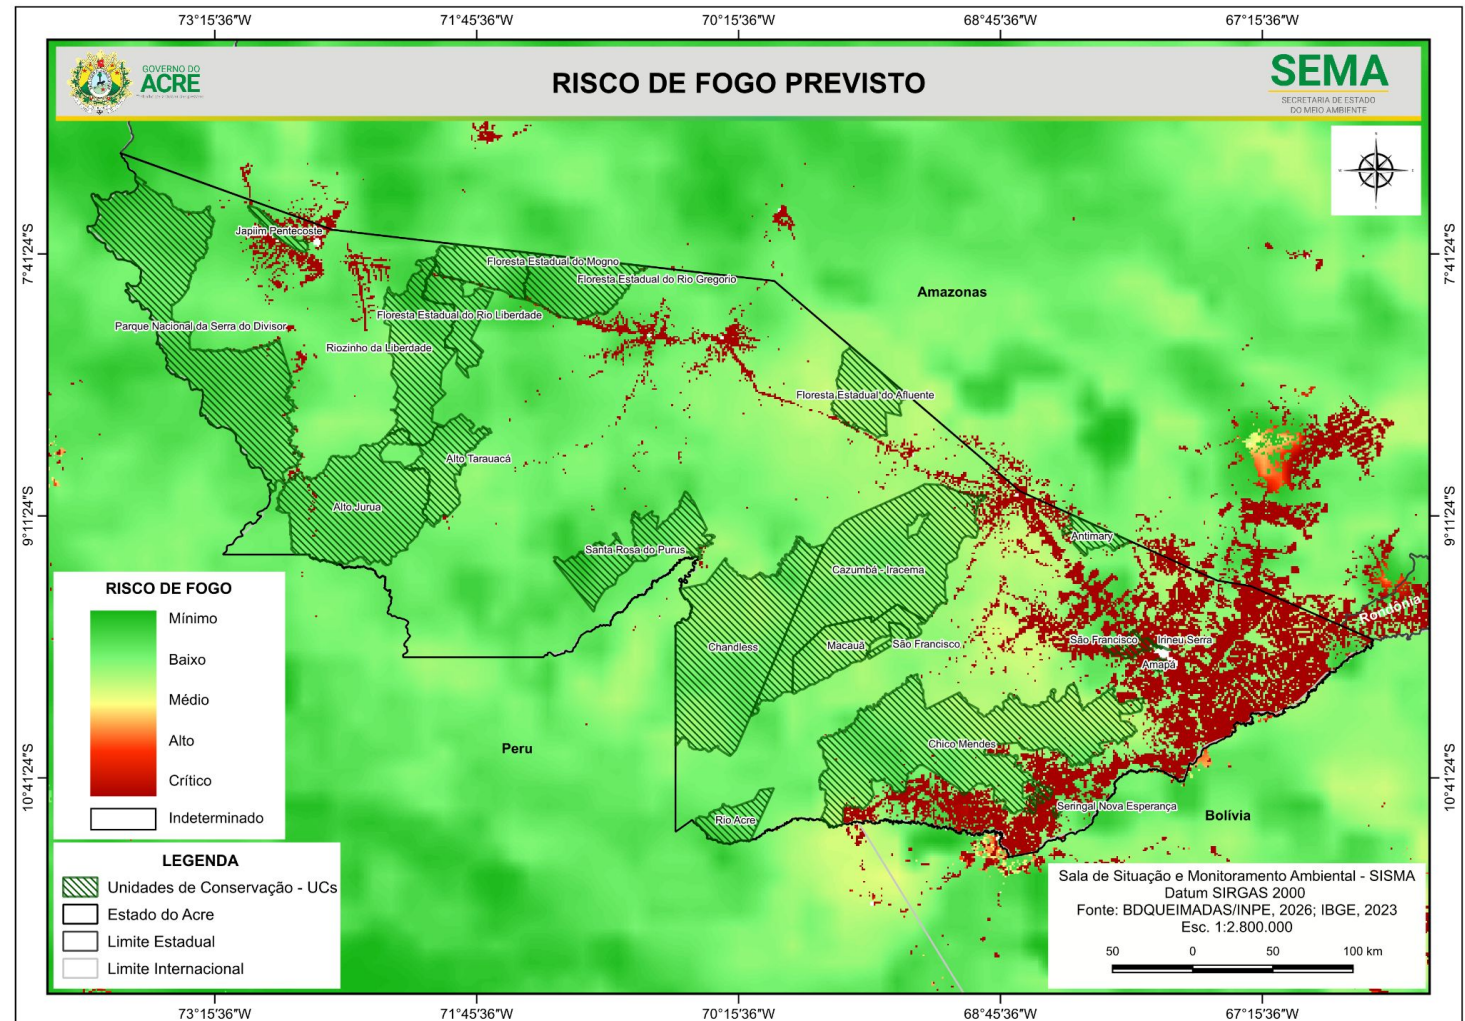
73°15'36"W
71°45'36"W
70°15'36"W
68°45'36"W
67°15'36"W

GOVERNO DO ACRE

RISCO DE FOGO PREVISTO

SEMA
SECRETARIA DE ESTADO DO MEIO AMBIENTE

7°41'24"S
7°41'24"S

Japiim Pentecoste
Floresta Estadual do Mogno
Floresta Estadual do Rio Gregorio
Amazonas
Floresta Estadual do Rio Liberdade
Parque Nacional da Serra do Divisor
Riozinho da Liberdade
Floresta Estadual do Afluente
Alto Tarauacá
Alto Juruá
Antimary
Santa Rosa do Purus
Cazumbá - Iracema
Chandless
Macauã
São Francisco
São Francisco
Irineu Serra
Amapá
Rondônia
Peru
Chico Mendes
Seringal Nova Esperança
Bolívia
Rio Acre

9°11'24"S
9°11'24"S
10°41'24"S
10°41'24"S

RISCO DE FOGO
Mínimo
Baixo
Médio
Alto
Crítico
Indeterminado

LEGENDA
Unidades de Conservação - UCs
Estado do Acre
Limite Estadual
Limite Internacional

Sala de Situação e Monitoramento Ambiental - SISMA
Datum SIRGAS 2000
Fonte: BDQUEIMADAS/INPE, 2026; IBGE, 2023
Esc. 1:2.800.000
50 0 50 100 km

73°15'36"W
71°45'36"W
70°15'36"W
68°45'36"W
67°15'36"W